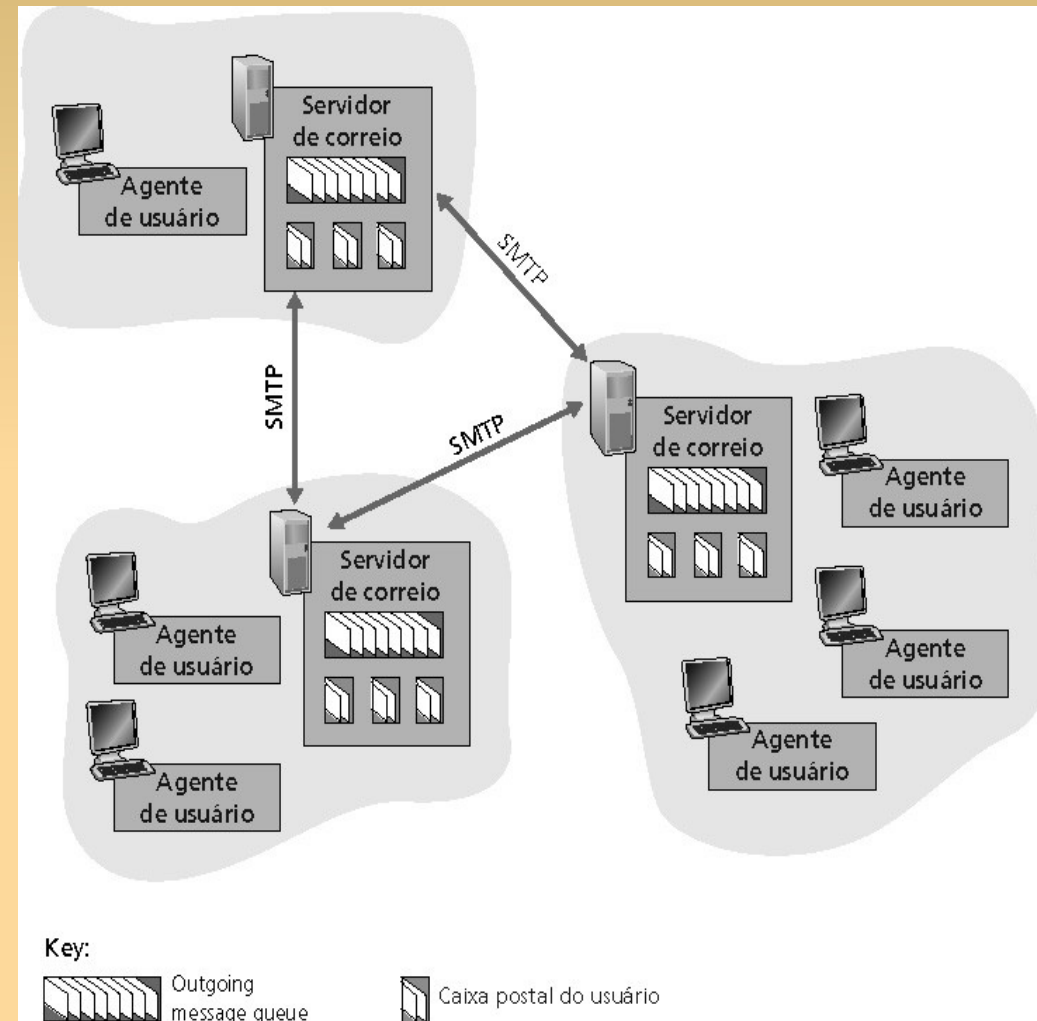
Servidor de correio

Agente de usuário

SMTP

SMTP

SMTP

Servidor de correio

Agente de usuário

Agente de usuário

Agente de usuário

Servidor de correio

Agente de usuário

Agente de usuário

Key:

Outgoing message queue

Caixa postal do usuário